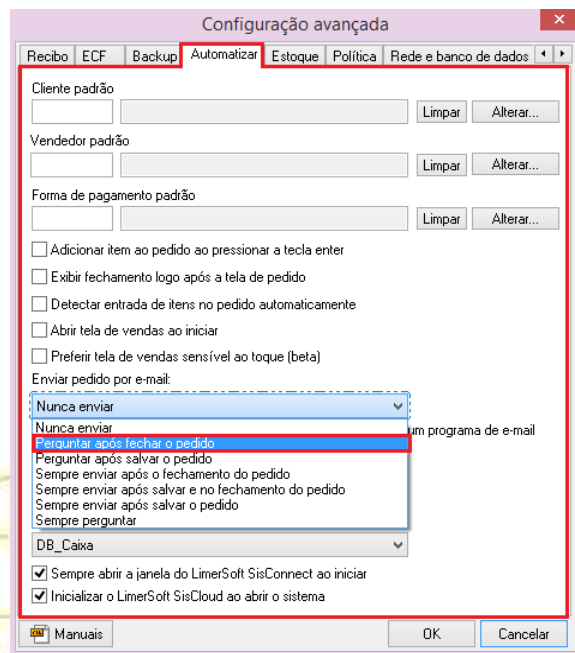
Configuração avançada

Recibo | ECF | Backup | Automatizar | Estoque | Política | Rede e banco de dados

Cliente padrão

Limpar | Alterar...

Vendedor padrão

Limpar | Alterar...

Forma de pagamento padrão

Limpar | Alterar...

Adicionar item ao pedido ao pressionar a tecla enter

Exibir fechamento logo após a tela de pedido

Detectar entrada de itens no pedido automaticamente

Abrir tela de vendas ao iniciar

Preferir tela de vendas sensível ao toque (beta)

Enviar pedido por e-mail:

Nunca enviar

Nunca enviar
Perguntar após fechar o pedido
Perguntar após salvar o pedido
Sempre enviar após o fechamento do pedido
Sempre enviar após salvar e no fechamento do pedido
Sempre enviar após salvar o pedido
Sempre perguntar

um programa de e-mail

DB_Caixa

Sempre abrir a janela do LimerSoft SisConnect ao iniciar

Inicializar o LimerSoft SisCloud ao abrir o sistema

Manuais | OK | Cancelar